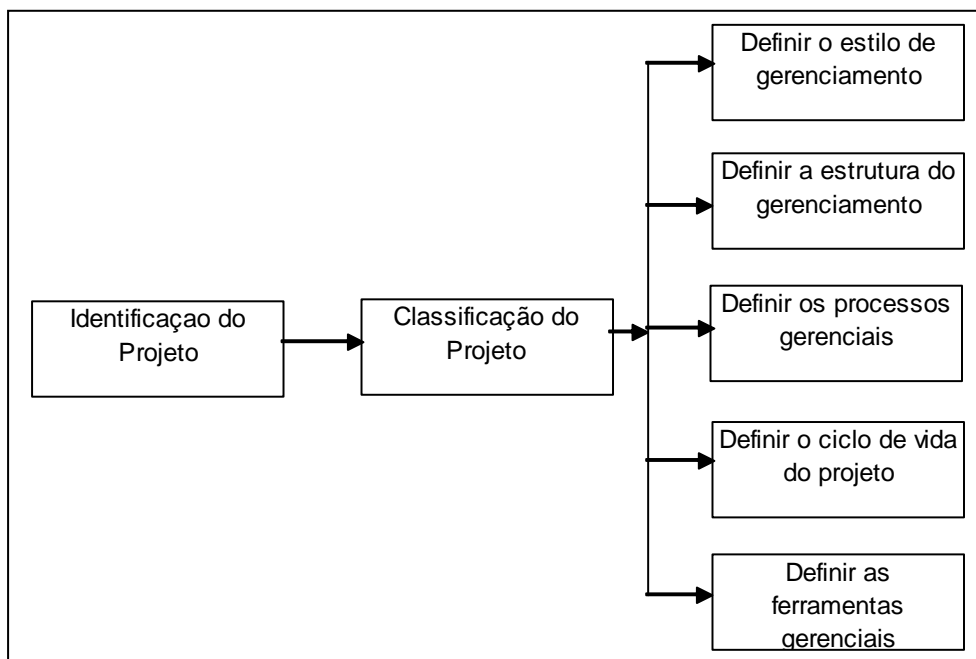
Identificaçao do Projeto

Classificação do Projeto

Definir o estilo de gerenciamento

Definir a estrutura do gerenciamento

Definir os processos gerenciais

Definir o ciclo de vida do projeto

Definir as ferramentas gerenciais